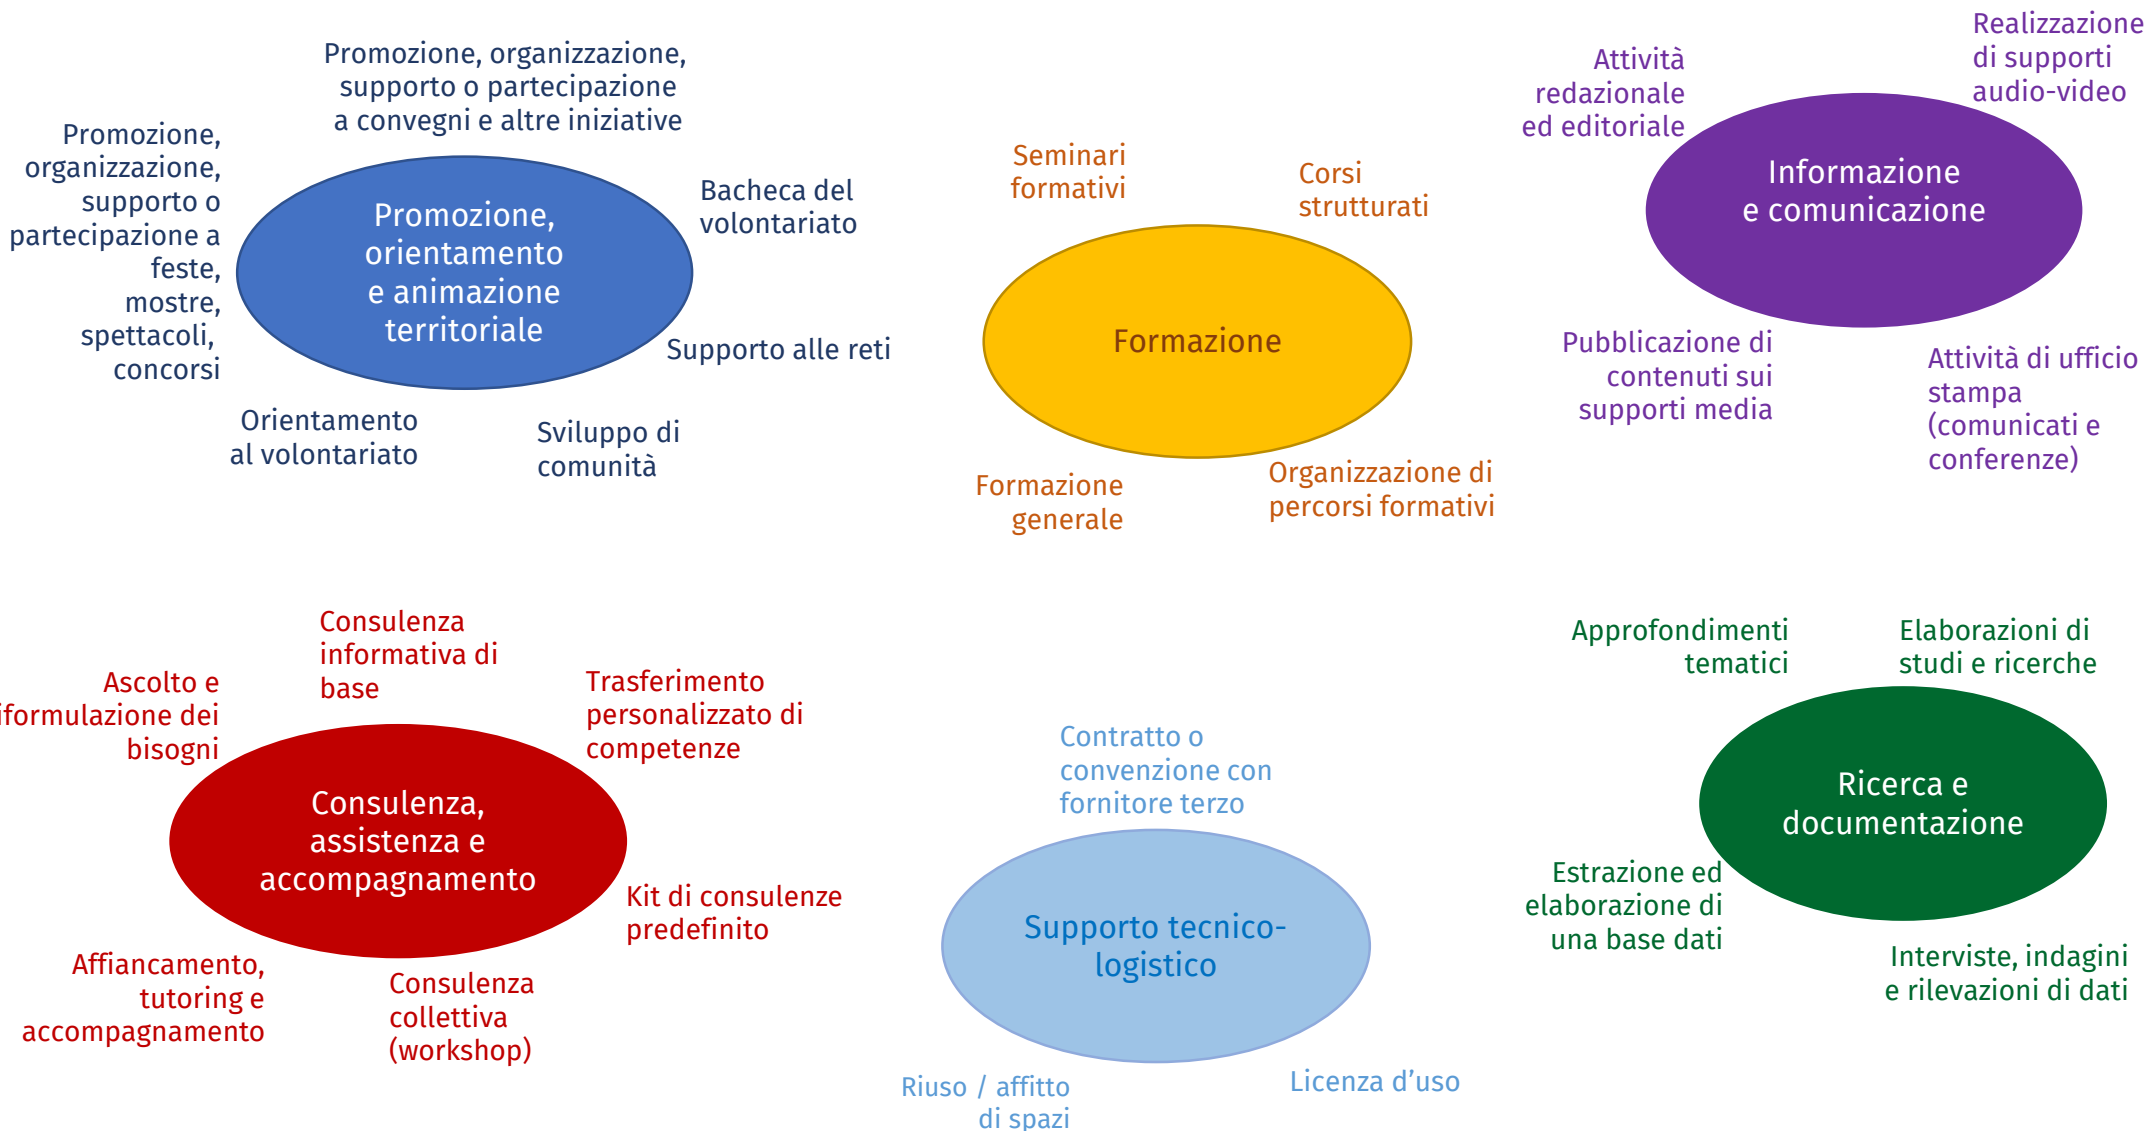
Promozione, organizzazione, supporto o partecipazione a convegni e altre iniziative

Promozione, organizzazione, supporto o partecipazione a feste, mostre, spettacoli, concorsi

Promozione, orientamento e animazione territoriale

Bacheca del volontariato

Supporto alle reti

Orientamento al volontariato

Sviluppo di comunità

Seminari formativi

Corsi strutturati

Formazione

Formazione generale

Organizzazione di percorsi formativi

Attività redazionale ed editoriale

Realizzazione di supporti audio-video

Informazione e comunicazione

Pubblicazione di contenuti sui supporti media

Attività di ufficio stampa (comunicati e conferenze)

Consulenza informativa di base

Ascolto e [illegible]formulazione dei bisogni

Trasferimento personalizzato di competenze

Consulenza, assistenza e accompagnamento

Kit di consulenze predefinito

Affiancamento, tutoring e accompagnamento

Consulenza collettiva (workshop)

Contratto o convenzione con fornitore terzo

Supporto tecnico-logistico

Riuso / affitto di spazi

Licenza d’uso

Approfondimenti tematici

Elaborazioni di studi e ricerche

Ricerca e documentazione

Estrazione ed elaborazione di una base dati

Interviste, indagini e rilevazioni di dati